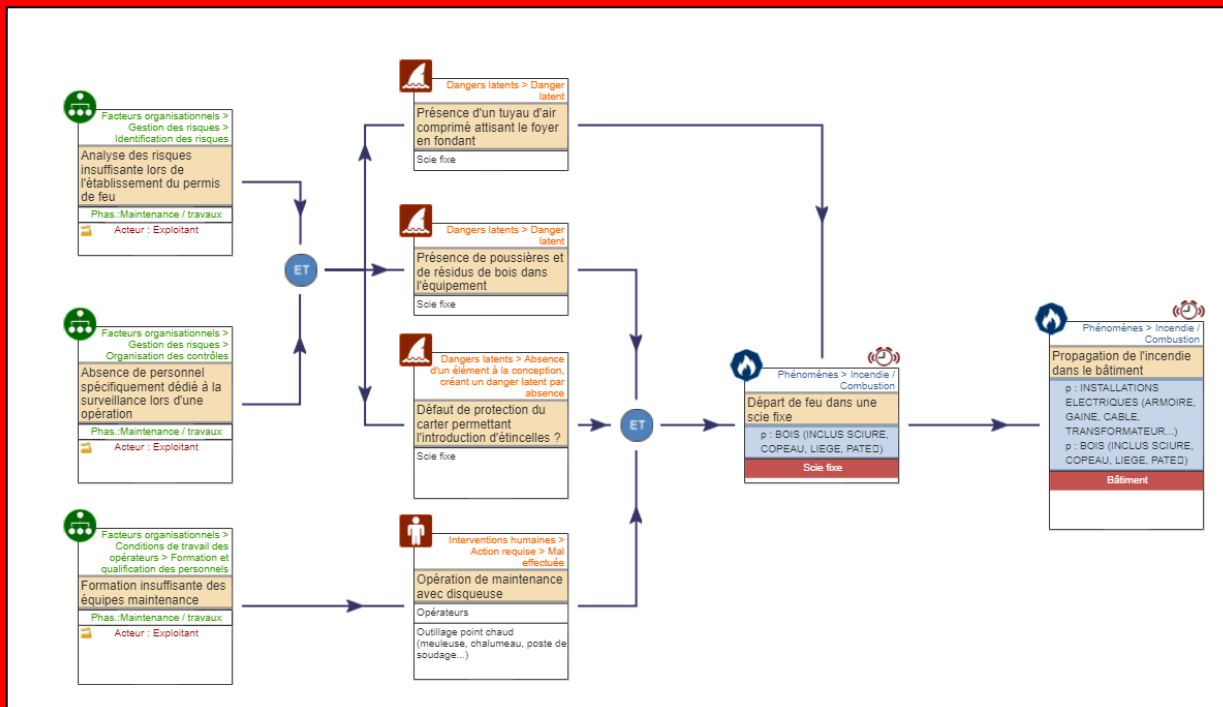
Facteurs organisationnels > Gestion des risques > Identification des risques
Analyse des risques insuffisante lors de l'établissement du permis de feu
Phas.:Maintenance / travaux
Acteur : Exploitant

Facteurs organisationnels > Gestion des risques > Organisation des contrôles
Absence de personnel spécifiquement dédié à la surveillance lors d'une opération
Phas.:Maintenance / travaux
Acteur : Exploitant

Facteurs organisationnels > Conditions de travail des opérateurs > Formation et qualification des personnels
Formation insuffisante des équipes maintenance
Phas.:Maintenance / travaux
Acteur : Exploitant

ET

Dangers latents > Danger latent
Présence d'un tuyau d'air comprimé attisant le foyer en fondant
Scie fixe

Dangers latents > Danger latent
Présence de poussières et de résidus de bois dans l'équipement
Scie fixe

Dangers latents > Absence d'un élément à la conception, créant un danger latent par absence
Défaut de protection du carter permettant l'introduction d'étincelles ?
Scie fixe

Interventions humaines > Action requise > Mal effectuée
Opération de maintenance avec disqueuse
Opérateurs
Outillage point chaud (meuleuse, chalumeau, poste de soudage...)

ET

Phénomènes > Incendie / Combustion
Départ de feu dans une scie fixe
p : BOIS (INCLUS SCIURE, COPEAU, LIEGE, PATE)
Scie fixe

Phénomènes > Incendie / Combustion
Propagation de l'incendie dans le bâtiment
p : INSTALLATIONS ELECTRIQUES (ARMOIRE, GAINE, CABLE, TRANSFORMATEUR...)
p : BOIS (INCLUS SCIURE, COPEAU, LIEGE, PATE)
Bâtiment